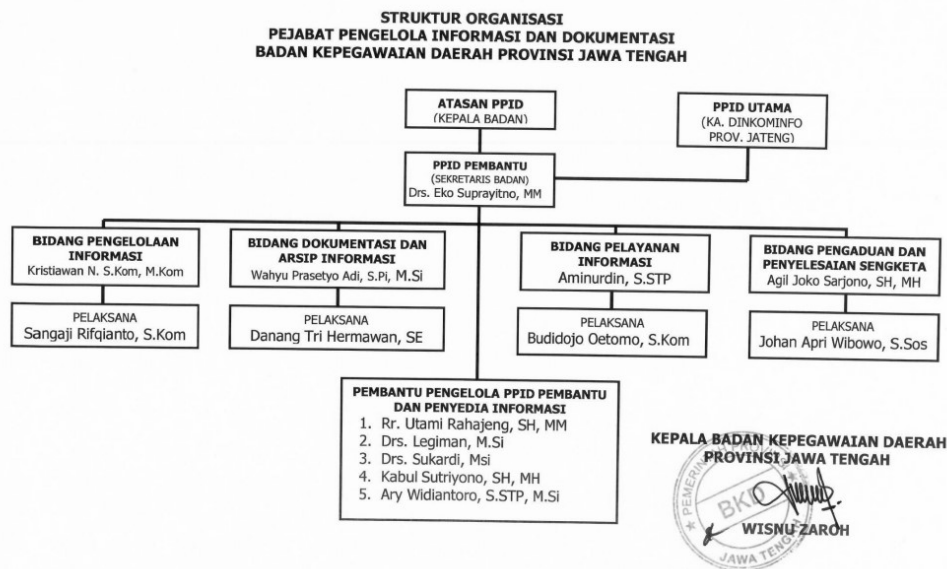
STRUKTUR ORGANISASI
PEJABAT PENGELOLA INFORMASI DAN DOKUMENTASI
BADAN KEPEGAWAIAN DAERAH PROVINSI JAWA TENGAH

ATASAN PPID
(KEPALA BADAN)

PPID UTAMA
(KA. DINKOMINFO PROV. JATENG)

PPID PEMBANTU
(SEKRETARIS BADAN)
Drs. Eko Suprayitno, MM

BIDANG PENGELOLAAN INFORMASI
Kristiawan N. S.Kom, M.Kom

PELAKSANA
Sangaji Rifqianto, S.Kom

BIDANG DOKUMENTASI DAN ARSIP INFORMASI
Wahyu Prasetyo Adi, S.Pi, M.Si

PELAKSANA
Danang Tri Hermawan, SE

BIDANG PELAYANAN INFORMASI
Aminurdin, S.STP

PELAKSANA
Budidojo Oetomo, S.Kom

BIDANG PENGADUAN DAN PENYELESAIAN SENGKETA
Agil Joko Sarjono, SH, MH

PELAKSANA
Johan Apri Wibowo, S.Sos

PEMBANTU PENGELOLA PPID PEMBANTU DAN PENYEDIA INFORMASI
1. Rr. Utami Rahajeng, SH, MM
2. Drs. Legiman, M.Si
3. Drs. Sukardi, Msi
4. Kabul Sutriyono, SH, MH
5. Ary Widiantoro, S.STP, M.Si

KEPALA BADAN KEPEGAWAIAN DAERAH
PROVINSI JAWA TENGAH

PEMERINTAH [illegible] BKD JAWA TENGAH

WISNU ZAROH